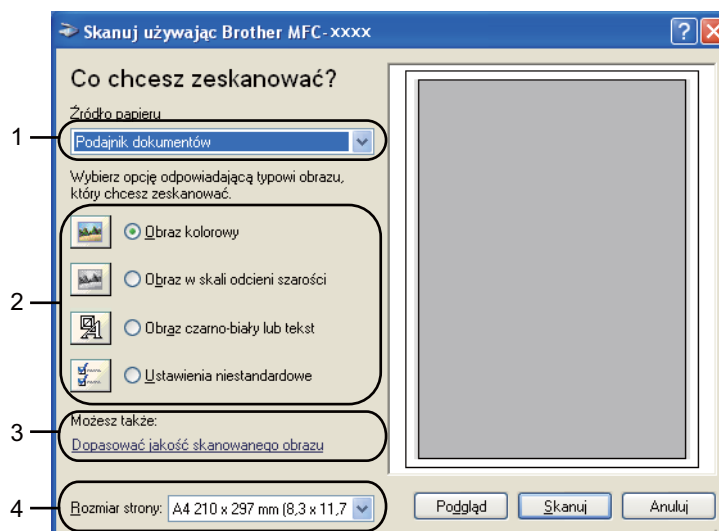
Skanuj używając Brother MFC-xxxx

?

Co chcesz zeskanować?

Źródło papieru

1

Podajnik dokumentów

Wybierz opcję odpowiadającą typowi obrazu, który chcesz zeskanować.

2

Obraz kolorowy

Obraz w skali odcieni szarości

Obraz czarno-biały lub tekst

Ustawienia niestandardowe

3

Możesz także:

Dopasować jakość skanowanego obrazu

4

Rozmiar strony: A4 210 x 297 mm (8,3 x 11,7

Podgląd

Skanuj

Anuluj